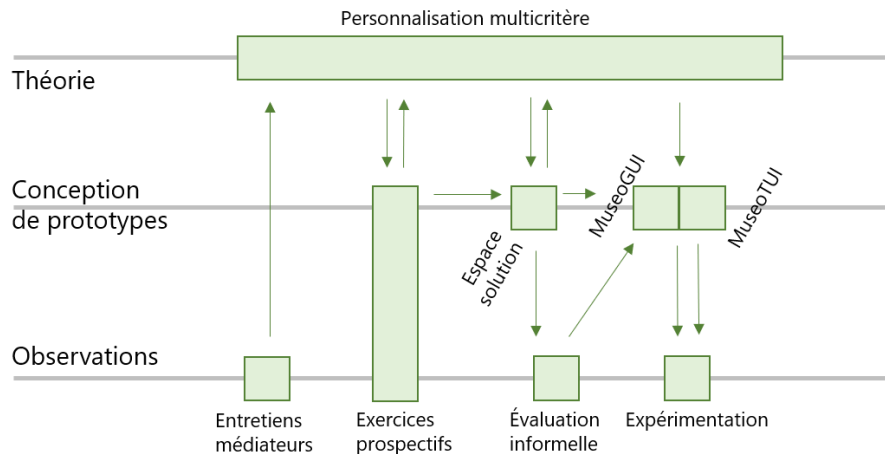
Personnalisation multicritère

Théorie

Conception de prototypes

Espace solution

MuseoGUI

MuseoTUI

Observations

Entretiens médiateurs

Exercices prospectifs

Évaluation informelle

Expérimentation